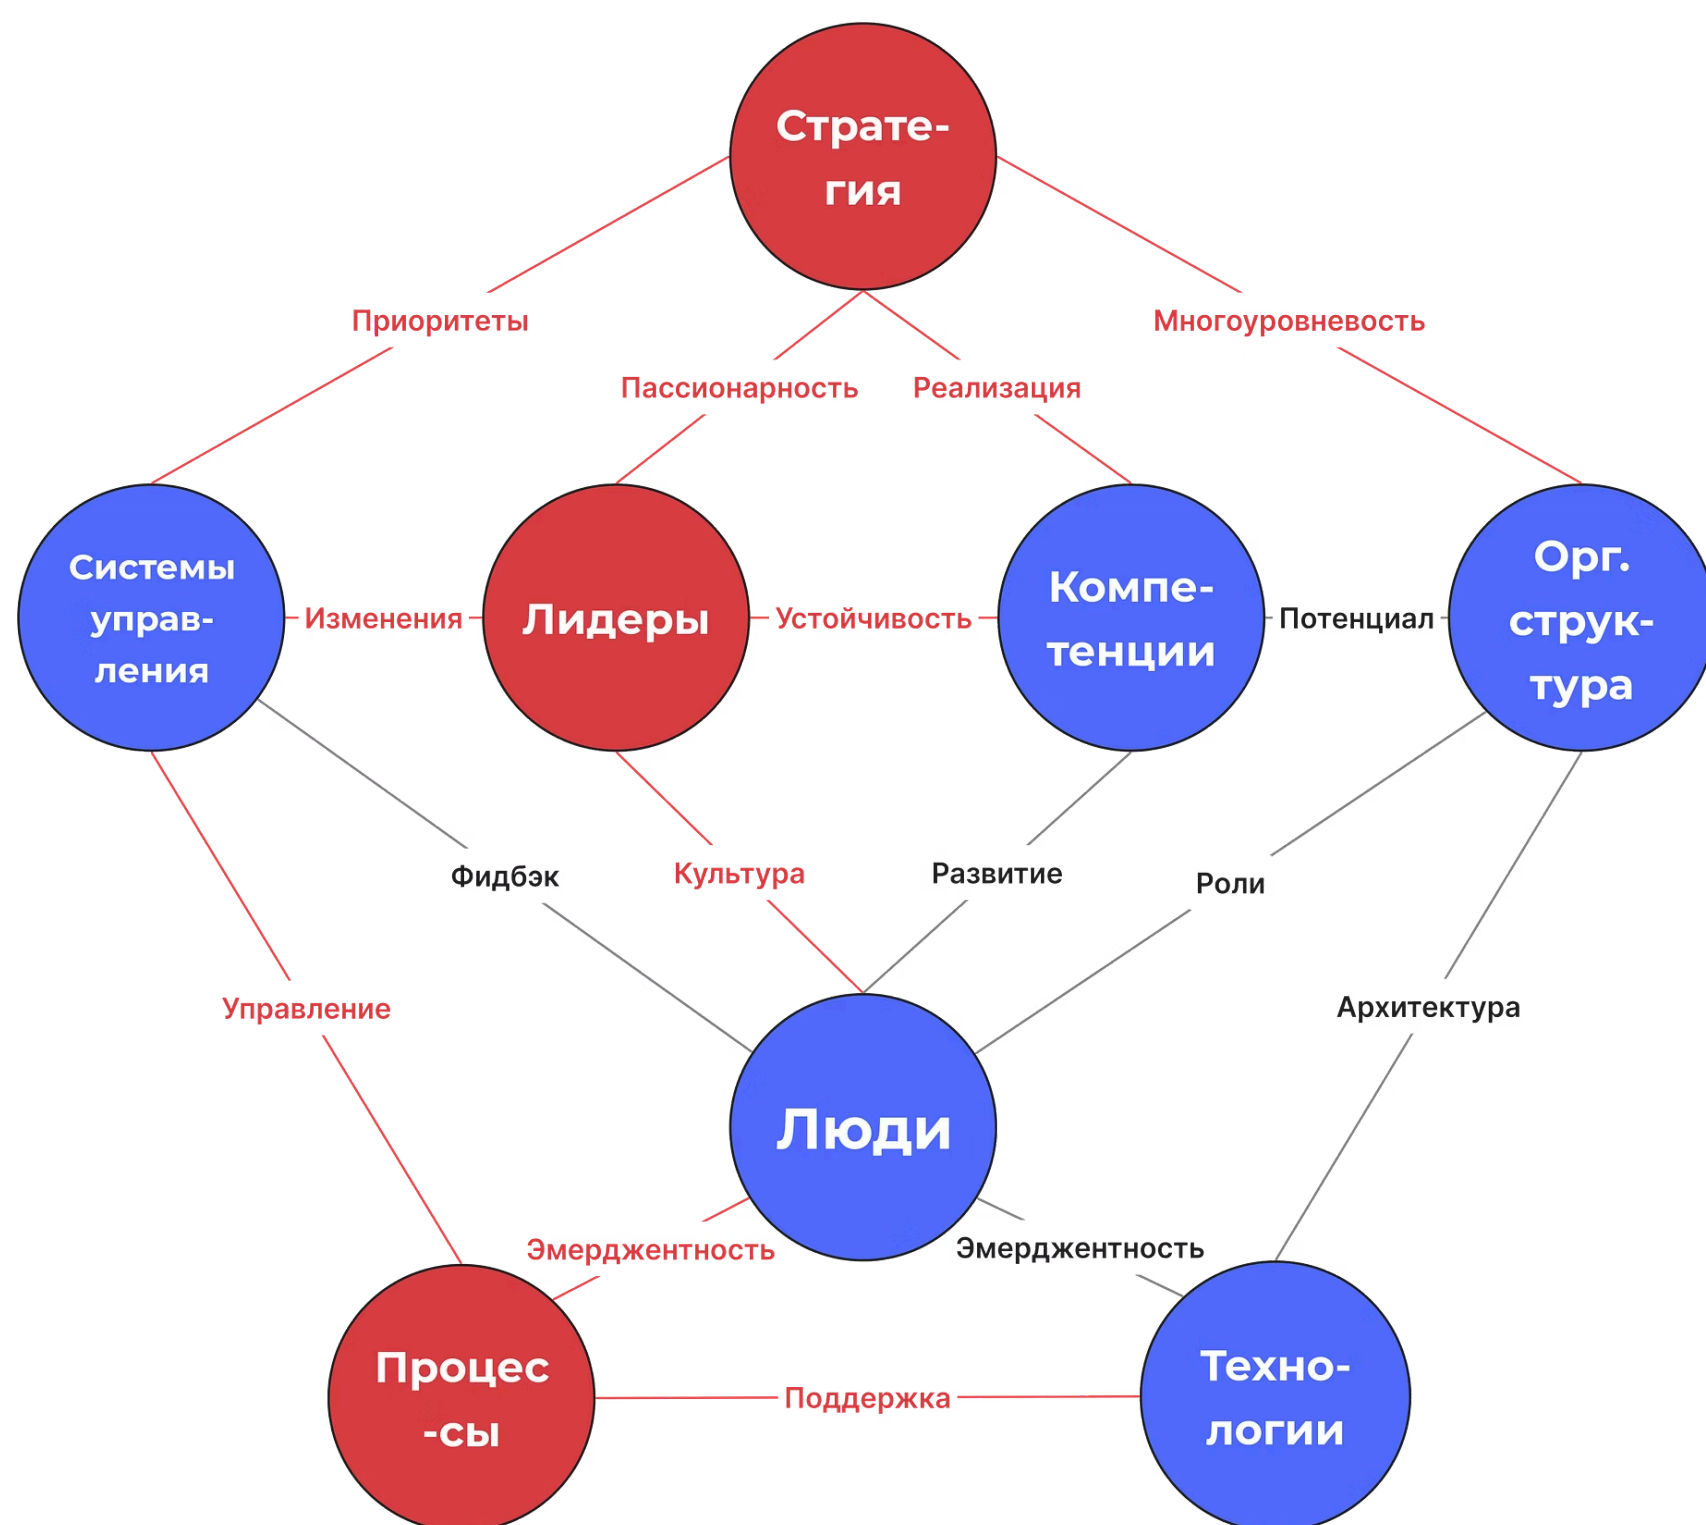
Страте-гия

Приоритеты

Многоуровневость

Пассионарность

Реализация

Системы управ-ления

Изменения

Лидеры

Устойчивость

Компе-тенции

Потенциал

Орг. струк-тура

Фидбэк

Культура

Развитие

Роли

Управление

Архитектура

Люди

Эмерджентность

Эмерджентность

Процес-сы

Поддержка

Техно-логии